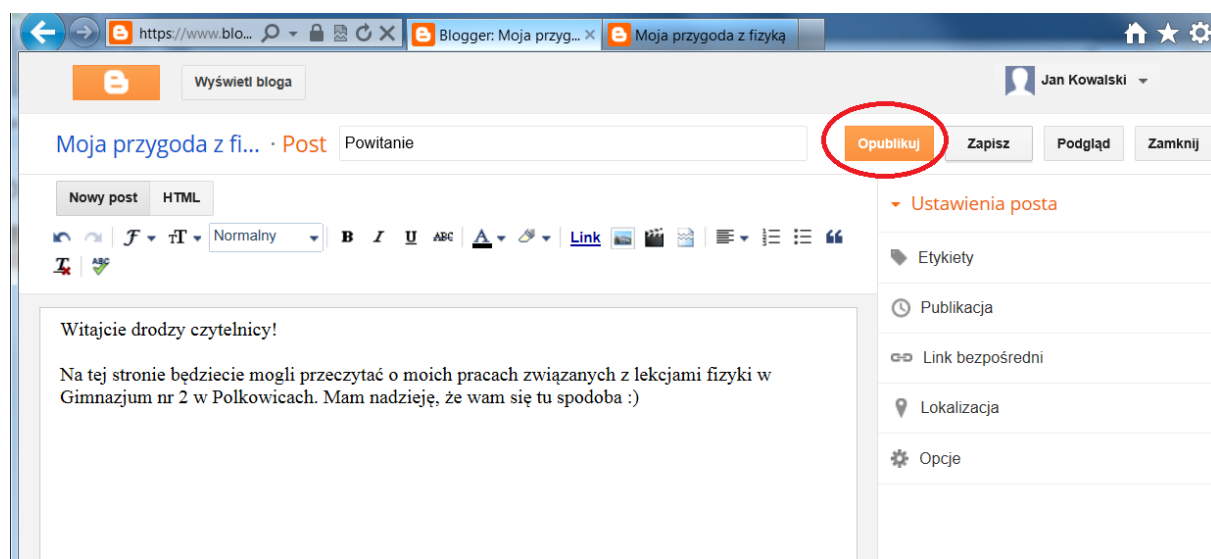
https://www.blo...

Blogger: Moja przyg...

Moja przygoda z fizyką

Wyświetl bloga

Jan Kowalski

Moja przygoda z fi... · Post

Powitanie

Opublikuj

Zapisz

Podgląd

Zamknij

Nowy post

HTML

Normalny

Link

Ustawienia posta

Etykiety

Publikacja

Link bezpośredni

Lokalizacja

Opcje

Witajcie drodzy czytelnicy!

Na tej stronie będziecie mogli przeczytać o moich pracach związanych z lekcjami fizyki w Gimnazjum nr 2 w Polkowicach. Mam nadzieję, że wam się tu spodoba :)